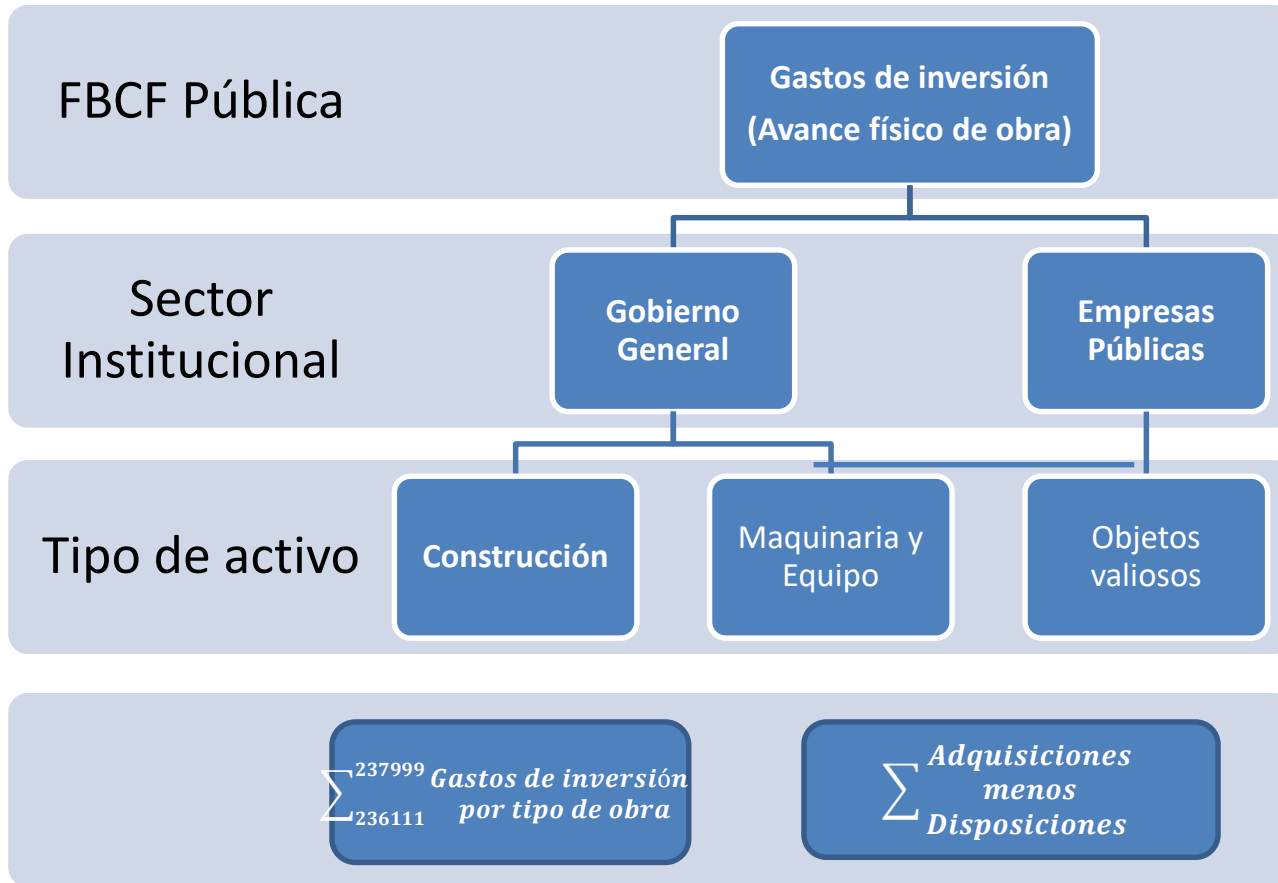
FBCF Pública

Gastos de inversión (Avance físico de obra)

Sector Institucional

Gobierno General

Empresas Públicas

Tipo de activo

Construcción

Maquinaria y Equipo

Objetos valiosos

$\sum_{236111}^{237999}$ Gastos de inversión por tipo de obra

$\sum$ Adquisiciones menos Disposiciones